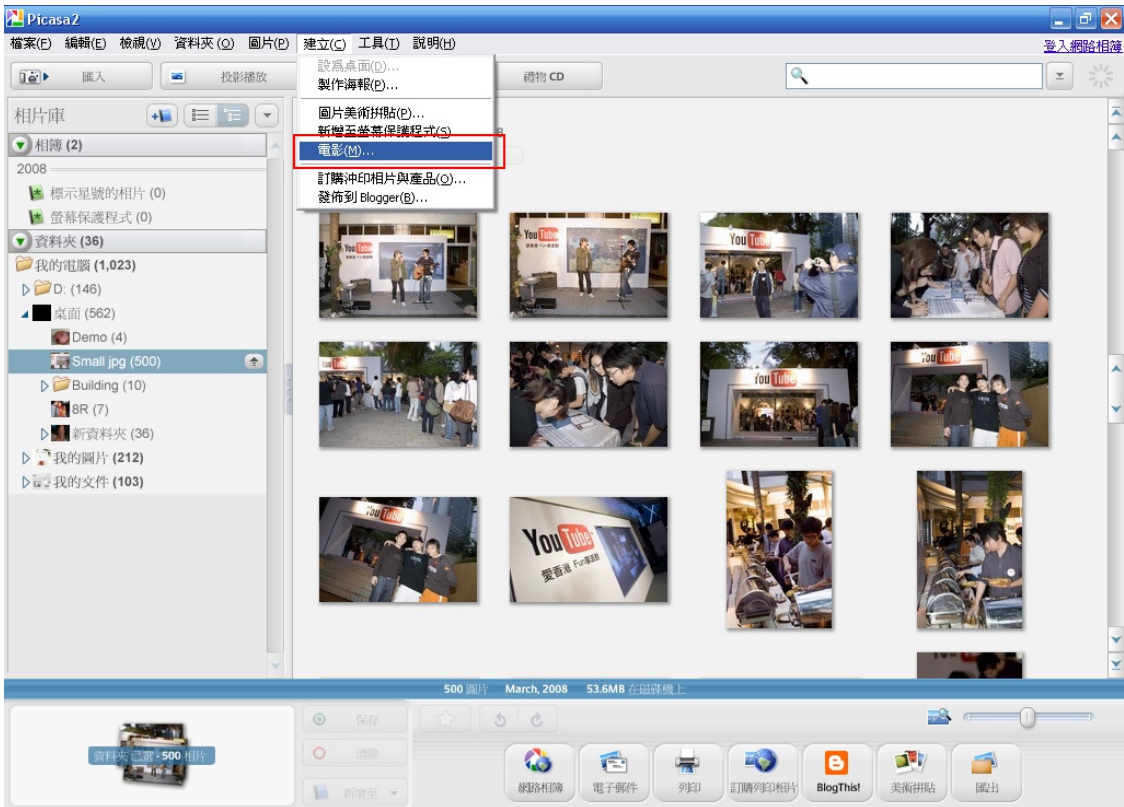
Picasa2

檔案(F) 編輯(E) 檢視(V) 資料夾(O) 圖片(P) 建立(C) 工具(T) 說明(H)

登入網路相簿

匯入 投影播放 禮物 CD

設爲桌面(D)...
製作海報(P)...
圖片美術拼貼(P)...
新增至螢幕保護程式(S)
電影(M)...
訂購沖印相片與產品(O)...
發佈到 Blogger(B)...

相片庫

相簿 (2)
2008
標示星號的相片 (0)
螢幕保護程式 (0)
資料夾 (36)
我的電腦 (1,023)
D: (146)
桌面 (562)
Demo (4)
Small jpg (500)
Building (10)
8R (7)
新資料夾 (36)
我的圖片 (212)
我的文件 (103)

500 圖片 March, 2008 53.6MB 在磁碟機上

資料夾 已選 - 500 相片

保存
清除
新增至

網路相簿 電子郵件 列印 訂購列印相片 BlogThis! 美術拼貼 匯出